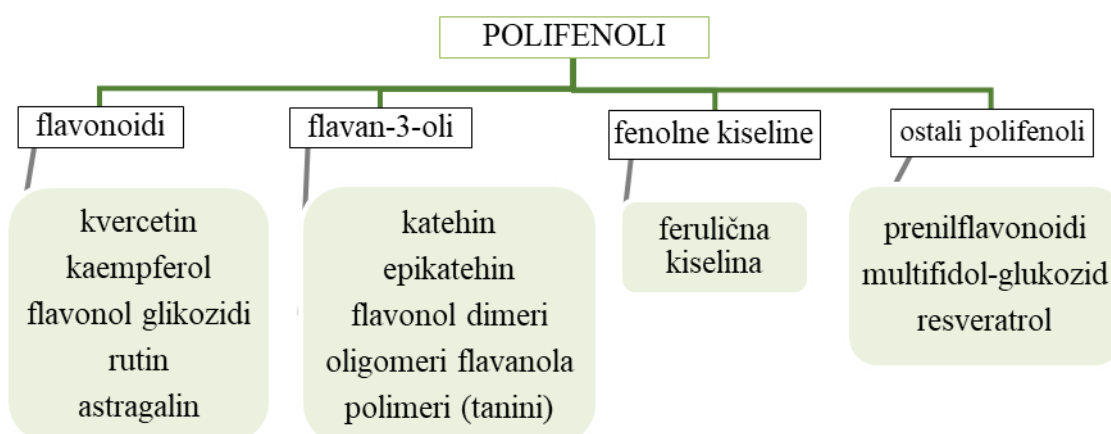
POLIFENOLI

flavonoidi

kvercetin
kaempferol
flavonol glikozidi
rutin
astragalin

flavan-3-oli

katehin
epikatehin
flavonol dimeri
oligomeri flavanola
polimeri (tanini)

fenolne kiseline

ferulična kiselina

ostali polifenoli

prenilflavonoidi
multifidol-glukozid
resveratrol